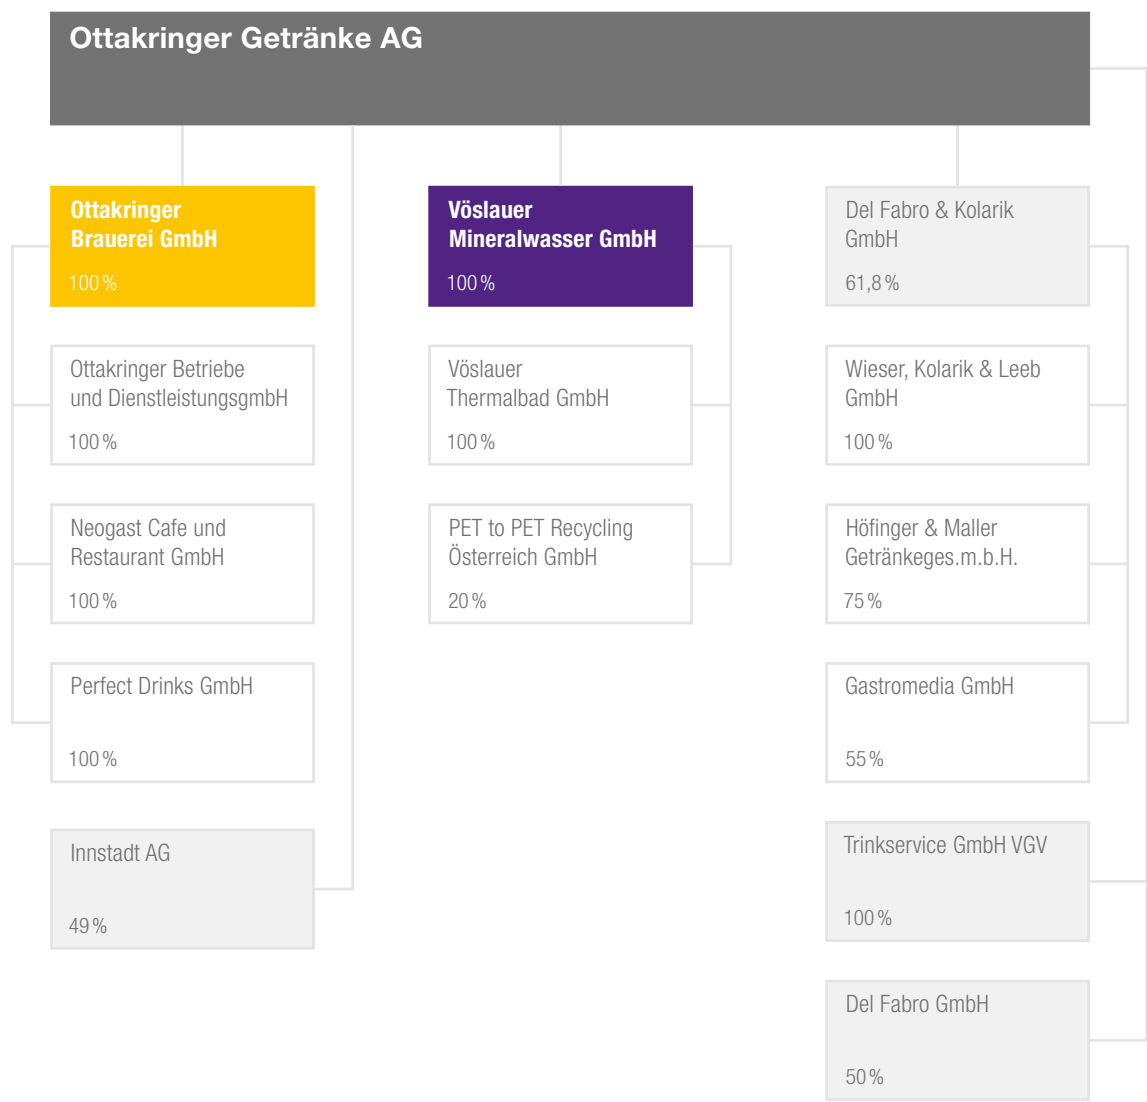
Ottakringer Getränke AG

Ottakringer Brauerei GmbH
100 %

Ottakringer Betriebe und DienstleistungsgmbH
100 %

Neogast Cafe und Restaurant GmbH
100 %

Perfect Drinks GmbH
100 %

Innstadt AG
49 %

Vöslauer Mineralwasser GmbH
100 %

Vöslauer Thermalbad GmbH
100 %

PET to PET Recycling Österreich GmbH
20 %

Del Fabro & Kolarik GmbH
61,8 %

Wieser, Kolarik & Leeb GmbH
100 %

Höfinger & Maller Getränkeges.m.b.H.
75 %

Gastromedia GmbH
55 %

Trinkservice GmbH VGV
100 %

Del Fabro GmbH
50 %